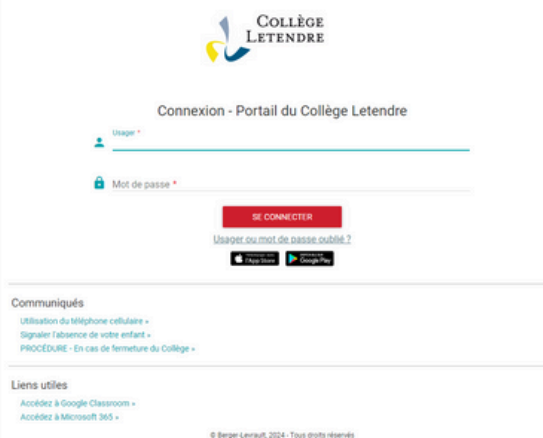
Collège Letendre

Connexion - Portail du Collège Letendre

Usager *

Mot de passe *

SE CONNECTER

Usager ou mot de passe oublié ?

App Store Google Play

Communiqués

Utilisation du téléphone cellulaire »

Signaler l'absence de votre enfant »

PROCÉDURE - En cas de fermeture du Collège »

Liens utiles

Accédez à Google Classroom »

Accédez à Microsoft 365 »

© Berger-Levrault, 2024 - Tous droits réservés